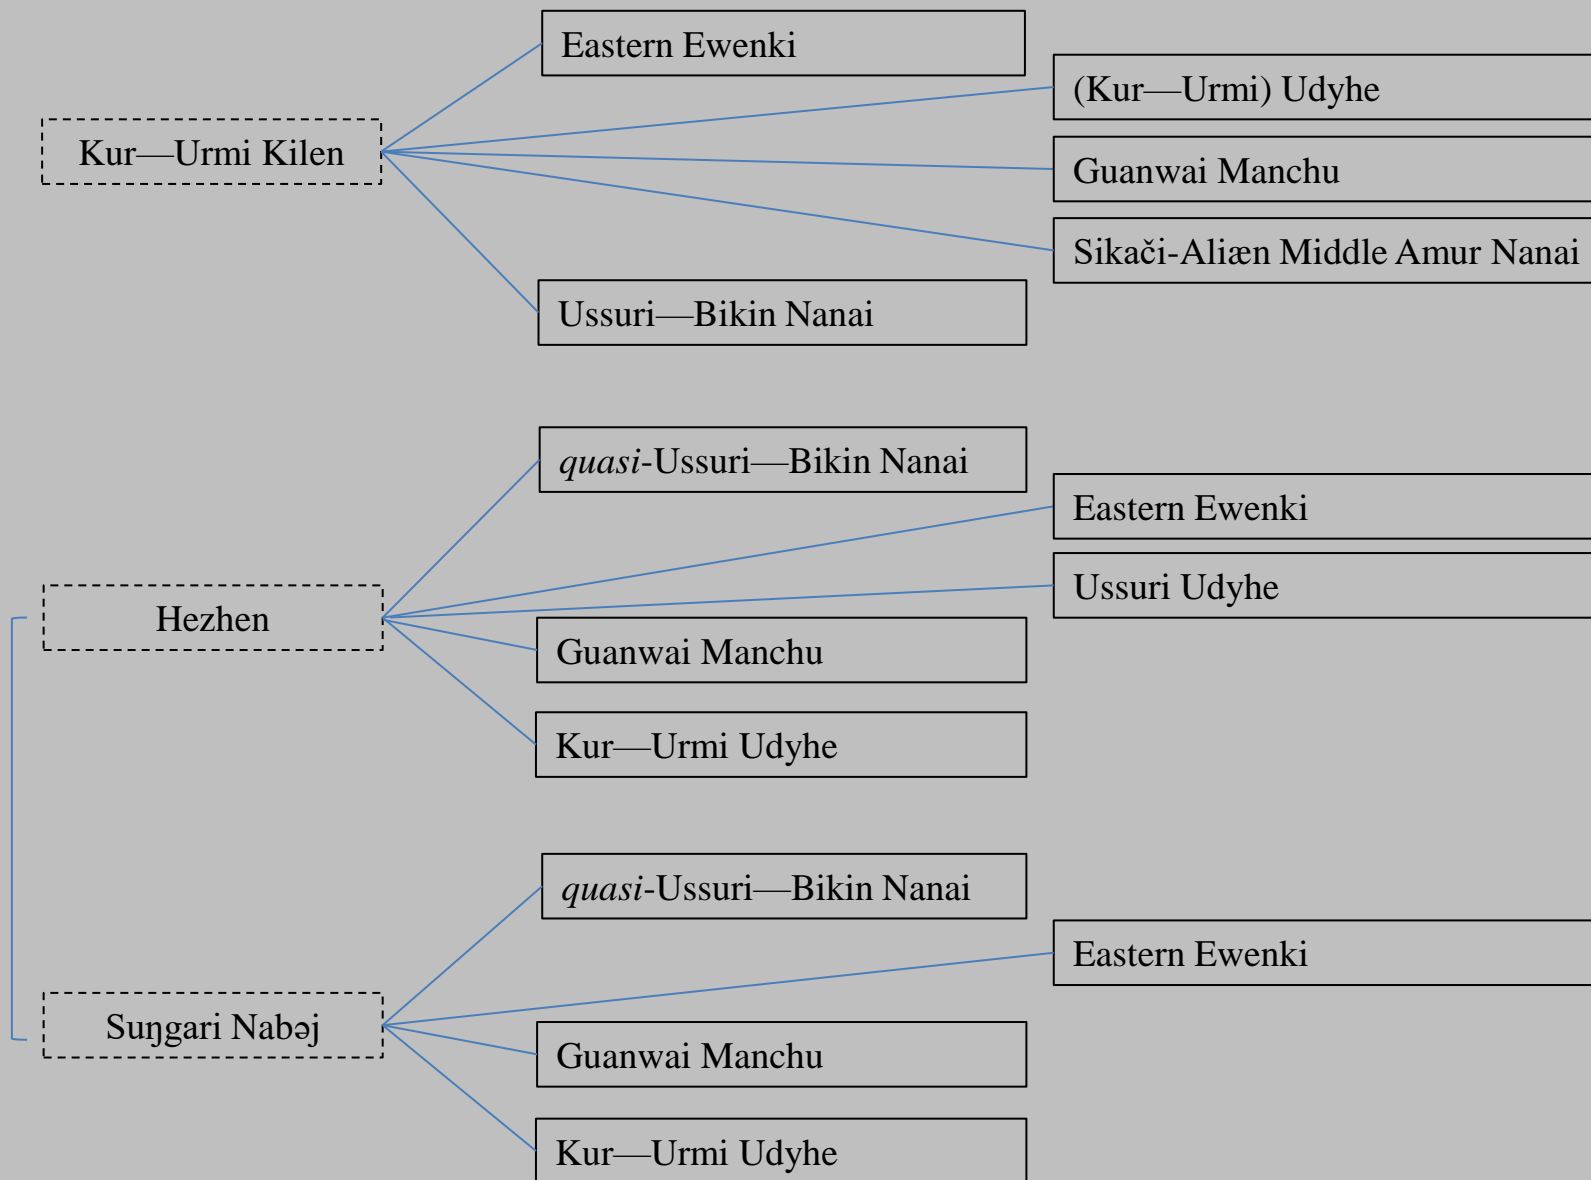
Kur—Urmi Kilen

Eastern Ewenki

(Kur—Urmi) Udyhe

Guanwai Manchu

Sikači-Aliæn Middle Amur Nanai

Ussuri—Bikin Nanai

Hezhen

*quasi*-Ussuri—Bikin Nanai

Eastern Ewenki

Ussuri Udyhe

Guanwai Manchu

Kur—Urmi Udyhe

Suŋgari Nabəj

*quasi*-Ussuri—Bikin Nanai

Eastern Ewenki

Guanwai Manchu

Kur—Urmi Udyhe